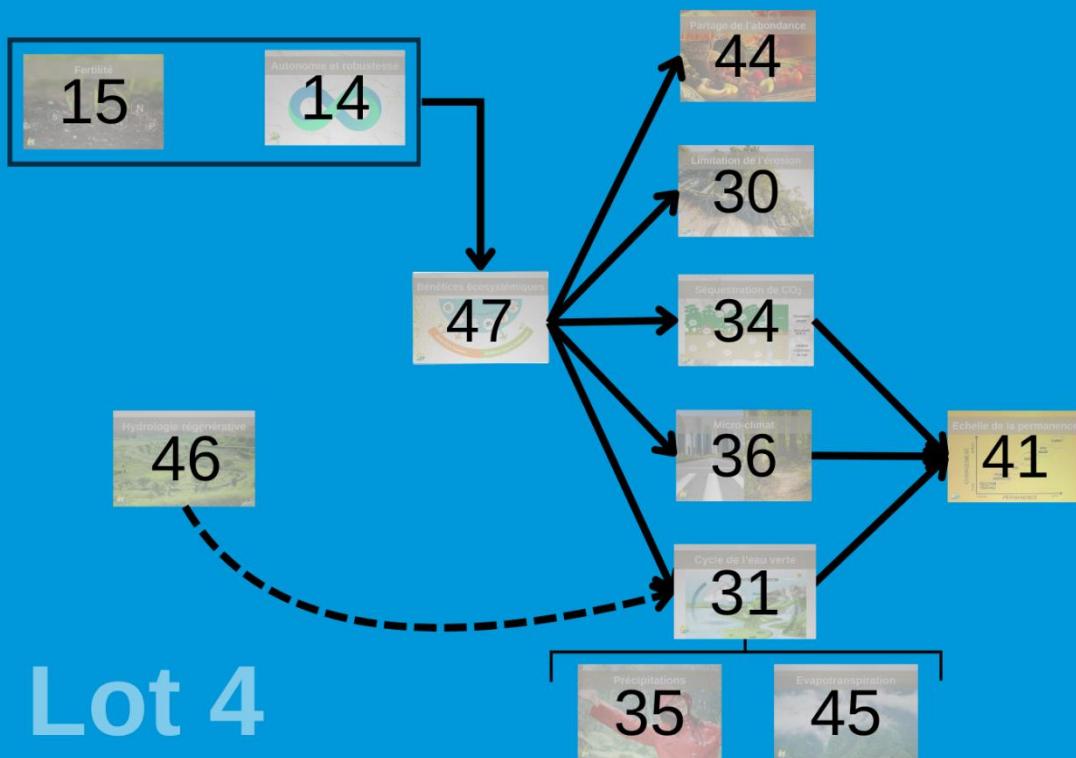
Fertilité
15

Autonomie et robustesse
14

Bénéfices écosystémiques
47

Partage de l'abondance
44

Limitation de l'érosion
30

Séquestration de $CO_2$
34

Micro-climat
36

Echelle de la permanence
41

Hydrologie régénérative
46

Cycle de l'eau verte
31

Précipitations
35

Evapotranspiration
45

Lot 4